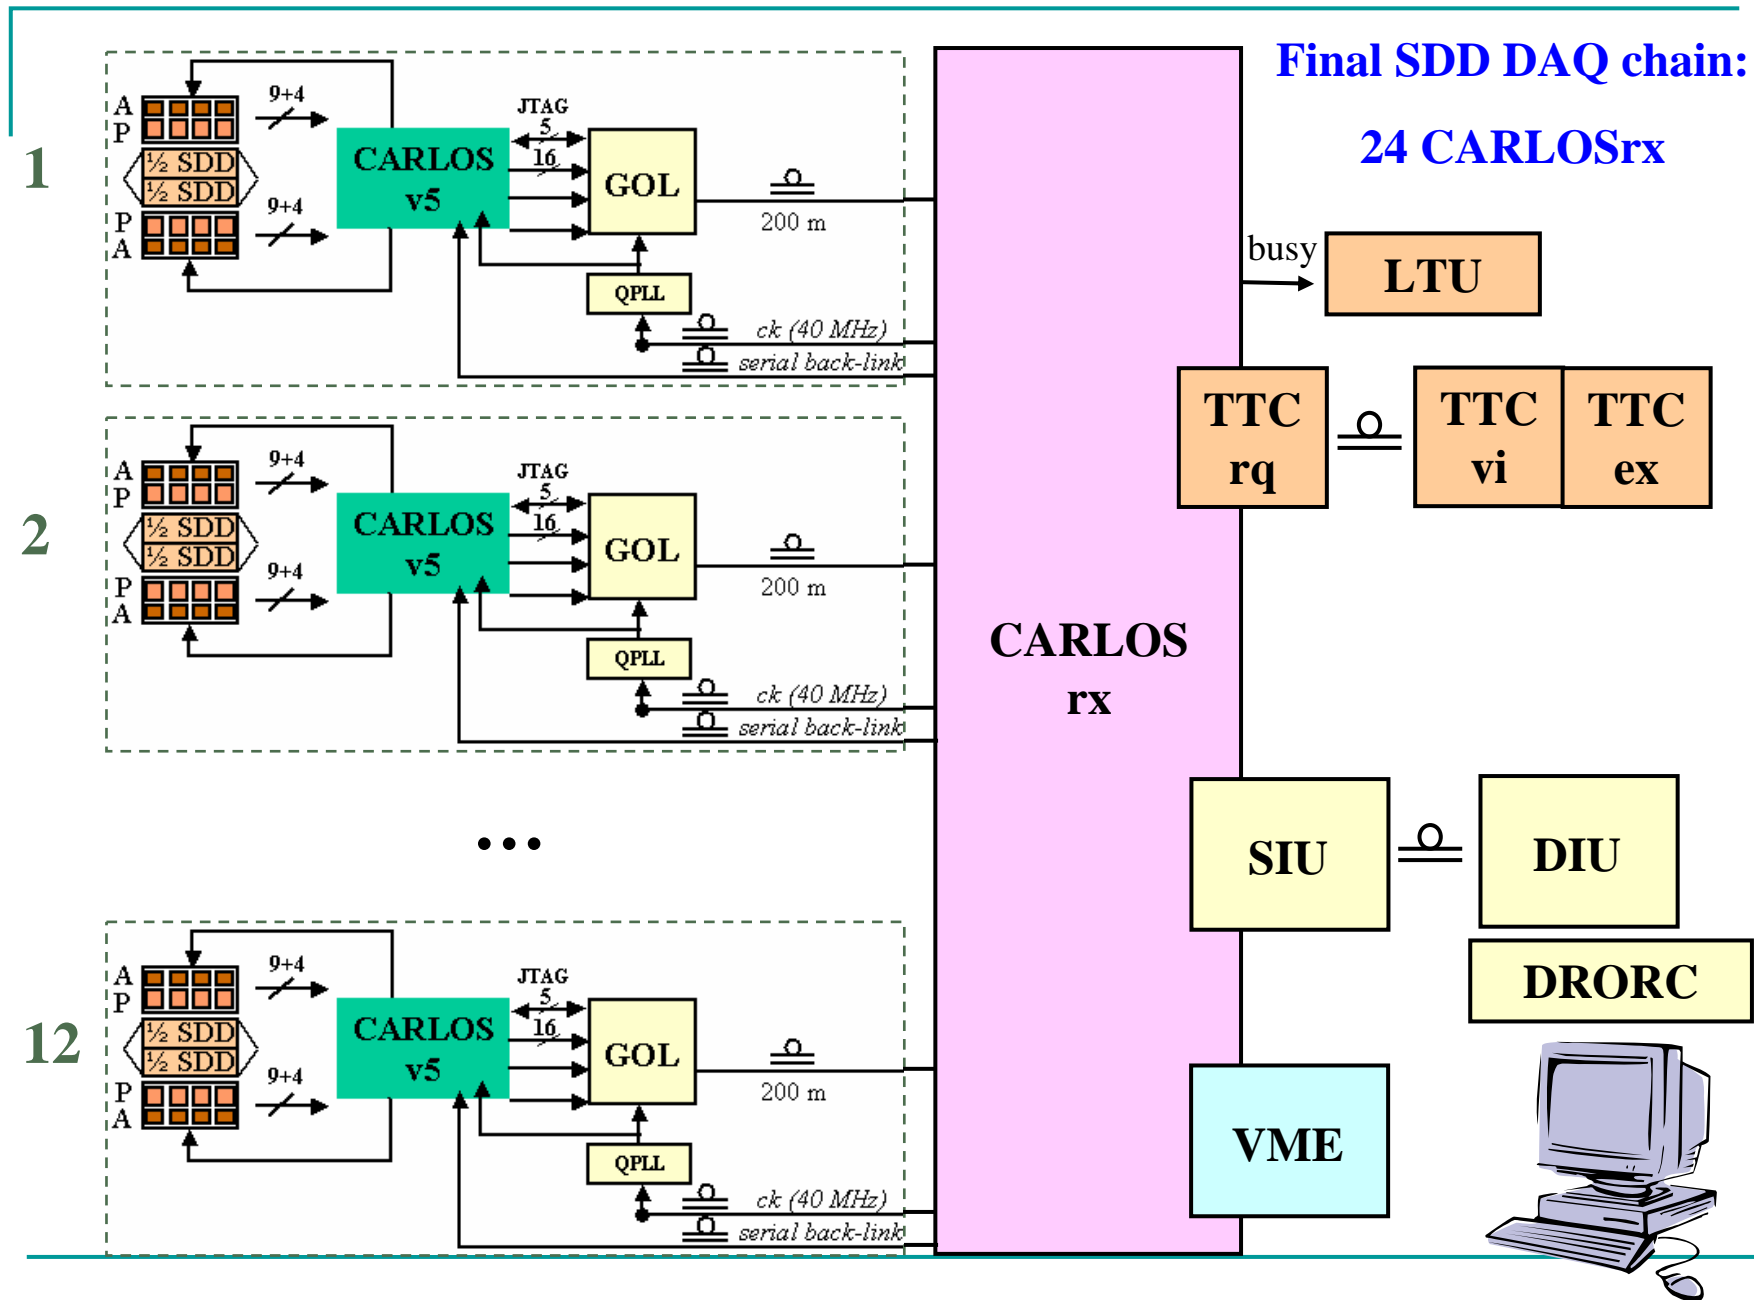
Final SDD DAQ chain:

24 CARLOSrx

1

A P ½ SDD ½ SDD P A

9+4

9+4

CARLOS v5

JTAG 5 16

GOL

200 m

QPLL

ck (40 MHz)

serial back-link

2

A P ½ SDD ½ SDD P A

9+4

9+4

CARLOS v5

JTAG 5 16

GOL

200 m

QPLL

ck (40 MHz)

serial back-link

...

12

A P ½ SDD ½ SDD P A

9+4

9+4

CARLOS v5

JTAG 5 16

GOL

200 m

QPLL

ck (40 MHz)

serial back-link

CARLOS rx

busy

LTU

TTC rq

TTC vi

TTC ex

SIU

DIU

DRORC

VME